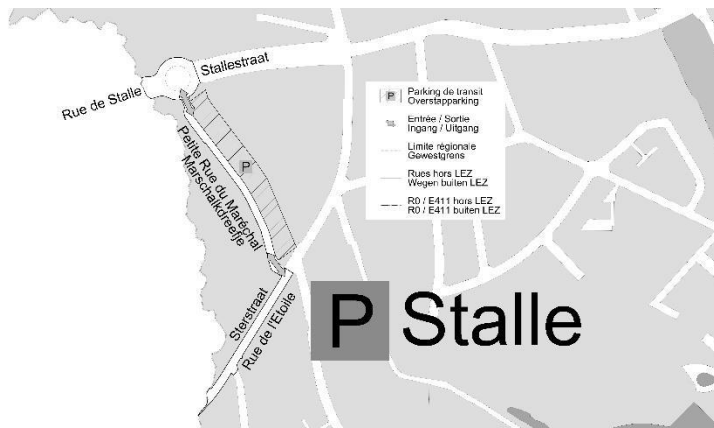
Stallestraat

Rue de Stalle

Petite Rue du Maréchal
Marschalkdreefje

P

P Parking de transit
Overstapparking

Entrée / Sortie
Ingang / Uitgang

Limite régionale
Gewestgrens

Rues hors LEZ
Wegen buiten LEZ

R0 / E411 hors LEZ
R0 / E411 buiten LEZ

Sterstraat

Rue de l'Etoile

P Stalle